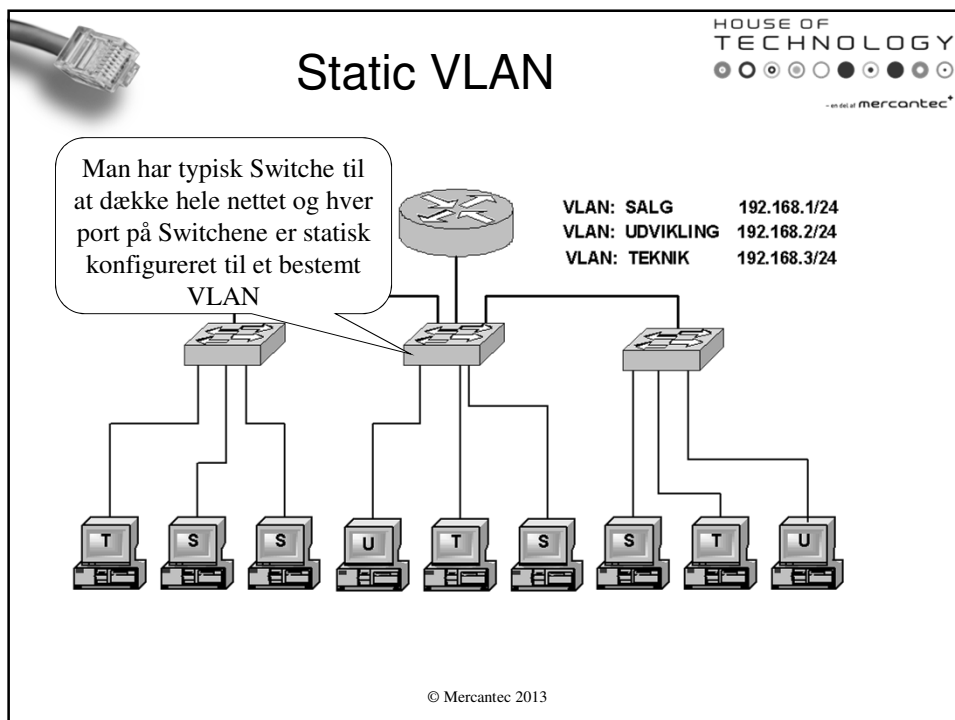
Static VLAN

HOUSE OF
TECHNOLOGY

- en del af mercantec+

Man har typisk Switche til at dække hele nettet og hver port på Switchene er statisk konfigureret til et bestemt VLAN

VLAN: SALG 192.168.1/24
VLAN: UDVIKLING 192.168.2/24
VLAN: TEKNIK 192.168.3/24

T S S U T S S T U

© Mercantec 2013